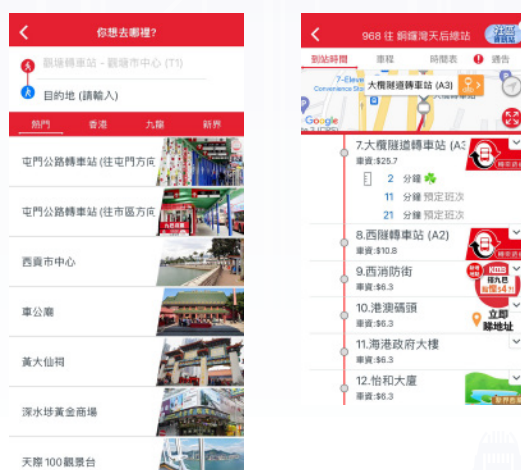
你想去哪裡?

銅鑼灣轉車站 - 銅鑼市中心 (T1)

目的地 (請輸入)

熱門 香港 九龍 新界

屯門公路轉車站 (往屯門方向

屯門公路轉車站 (往市區方向

西貢市中心

車公廟

黃大仙祠

深水埗黃金商場

天際 100 觀景台

968 往 銅鑼灣天后總站

到站時間 車程 時間表 通告

7-Eleven Convenience Store

大欖隧道轉車站 (A3)

Google

7.大欖隧道轉車站 (A3

車資:$25.7

2 分鐘

11 分鐘 預定班次

21 分鐘 預定班次

8.西隧轉車站 (A2)

車資:$10.8

9.西消防街

車資:$6.3

10.港澳碼頭

車資:$6.3

立即睇地址

11.海港政府大樓

車資:$6.3

12.怡和大廈

車資:$6.3